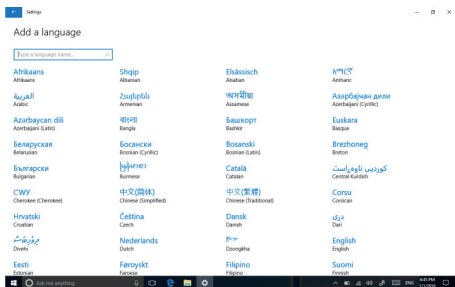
Settings

Add a language

Type a language name...

Afrikaans
Afrikaans

Shqip
Albanian

Elsässisch
Alsatian

አማርኛ
Amharic

العربية
Arabic

Հայերեն
Armenian

অসমীয়া
Assamese

Азәрбајҹан дили
Azerbaijani (Cyrillic)

Azərbaycan dili
Azerbaijani (Latin)

বাংলা
Bangla

Башҡорт
Bashkir

Euskara
Basque

Беларуская
Belarusian

Босански
Bosnian (Cyrillic)

Bosanski
Bosnian (Latin)

Brezhoneg
Breton

Български
Bulgarian

မြန်မာ
Burmese

Català
Catalan

کوردیی ناوەڕاست
Central Kurdish

ᏣᎳᎩ
Cherokee (Cherokee)

中文(简体)
Chinese (Simplified)

中文(繁體)
Chinese (Traditional)

Corsu
Corsican

Hrvatski
Croatian

Čeština
Czech

Dansk
Danish

درى
Dari

ދިވެހިބަސް
Divehi

Nederlands
Dutch

རྫོང་ཁ
Dzongkha

English
English

Eesti
Estonian

Føroyskt
Faroese

Filipino
Filipino

Suomi
Finnish

Ask me anything

ENG